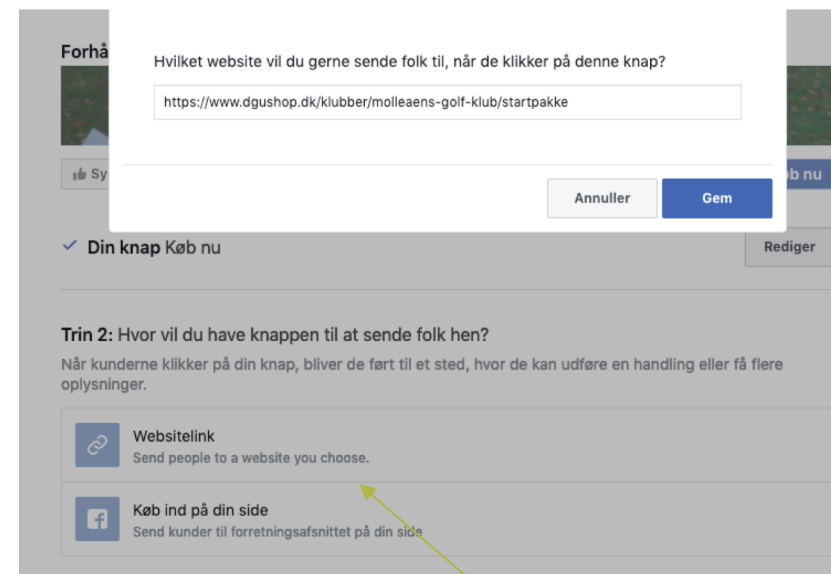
Forhå

Hvilket website vil du gerne sende folk til, når de klikker på denne knap?

https://www.dgushop.dk/klubber/molleaens-golf-klub/startpakke

Annuller

Gem

Sy

øb nu

Din knap Køb nu

Rediger

Trin 2: Hvor vil du have knappen til at sende folk hen?

Når kunderne klikker på din knap, bliver de ført til et sted, hvor de kan udføre en handling eller få flere oplysninger.

Websitelink
Send people to a website you choose.

Køb ind på din side
Send kunder til forretningsafsnittet på din side